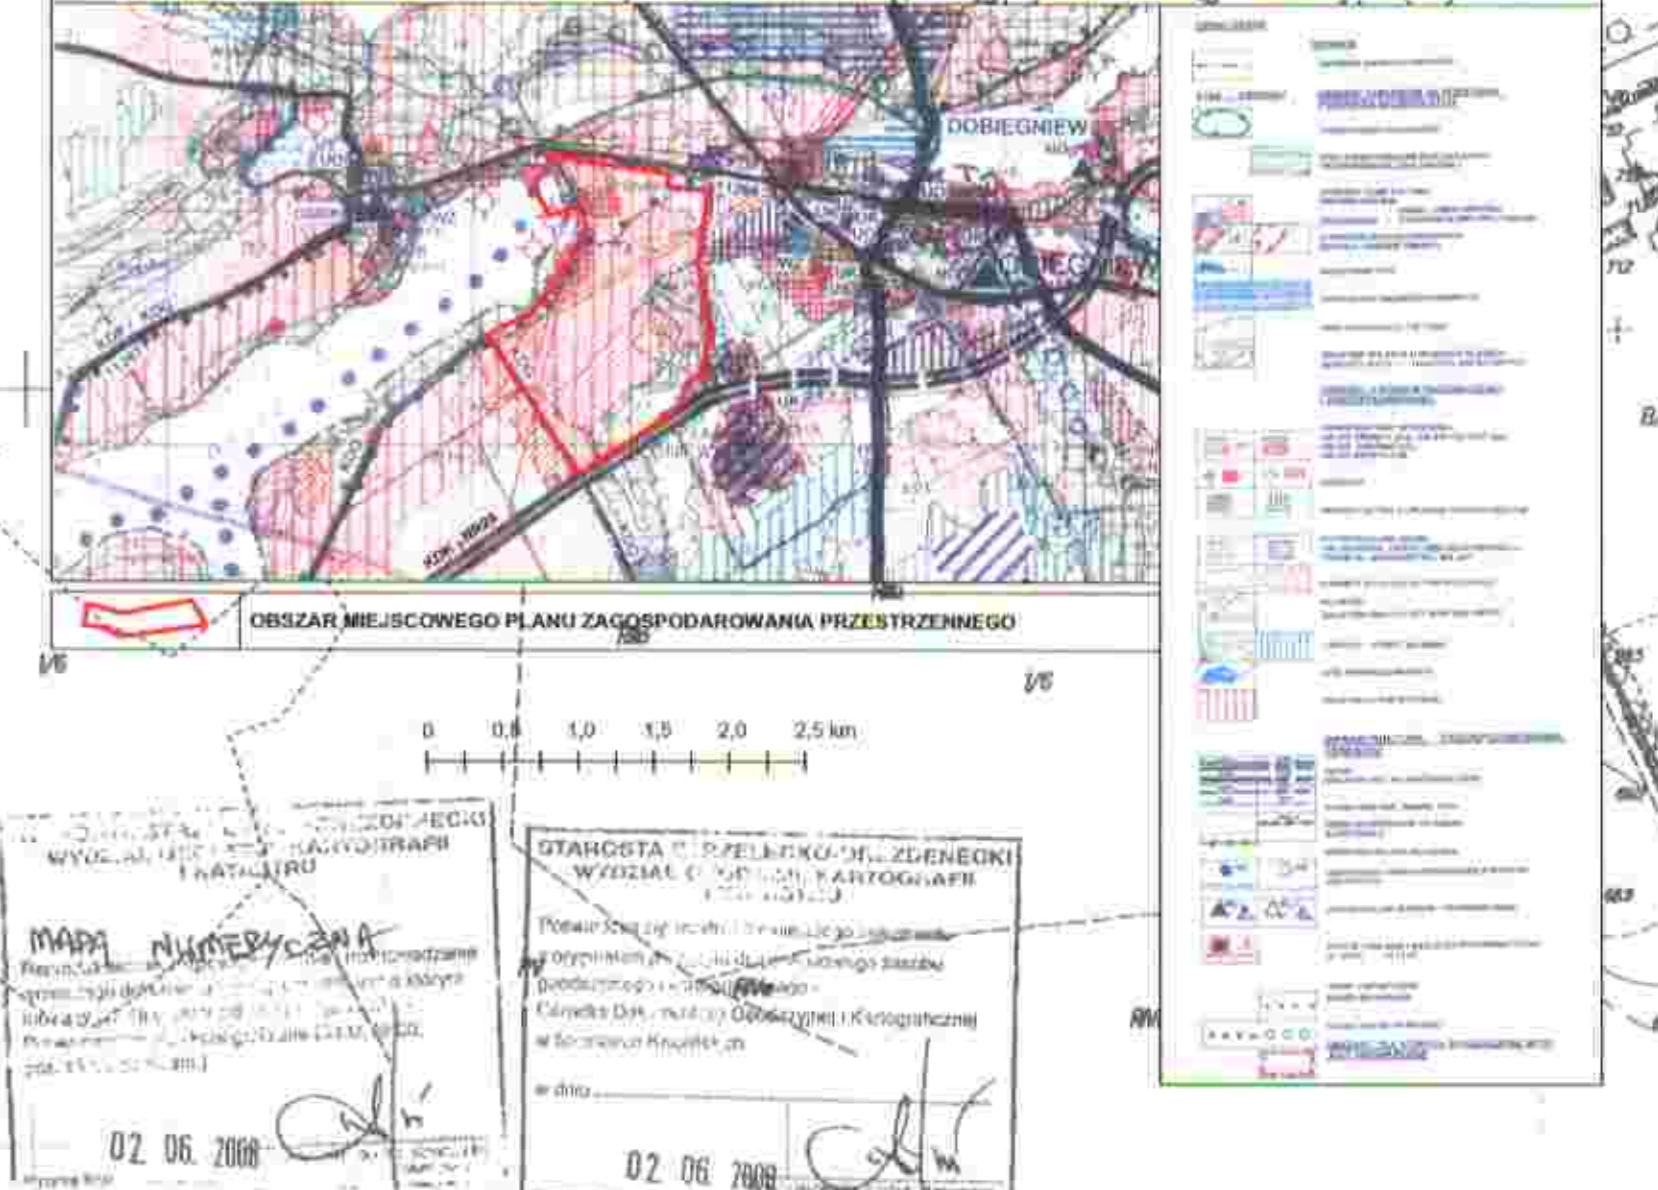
DOBIEGNIEW

KDK 10925

OBSZAR MIEJSCOWEGO PLANU ZAGOSPODAROWANIA PRZESTRZENNEGO

I/6

I/6

0 0,5 1,0 1,5 2,0 2,5 km

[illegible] ZDENECKI
WYDZIAŁ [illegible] KARTOGRAFII I KATASTRU

MAPA NUMERYCZNA

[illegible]

02 06 2008

STAROSTA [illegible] ZDENECKI
WYDZIAŁ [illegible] KARTOGRAFII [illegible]

Potwierdzam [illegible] do państwowego zasobu geodezyjnego i kartograficznego - Ośrodka Dokumentacji Geodezyjnej i Kartograficznej w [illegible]

w dniu

02 06 2008